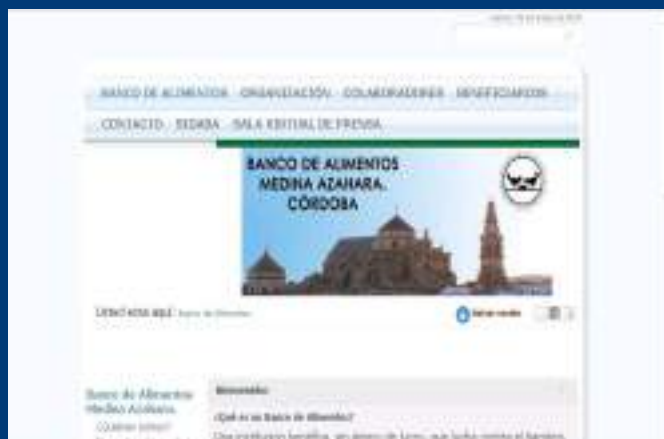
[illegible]

BANCO DE ALIMENTOS · ORGANIZACIÓN · COLABORADORES · BENEFICIARIOS

CONTACTO · FESBAL · SALA VIRTUAL DE PRENSA

BANCO DE ALIMENTOS MEDINA AZAHARA. CÓRDOBA

USTED ESTÁ AQUÍ: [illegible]

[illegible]

Banco de Alimentos Medina Azahara

¿Quiénes somos?

Bienvenido

¿Qué es un Banco de Alimentos?

Una institución benéfica, sin ánimo de lucro, que lucha contra el hambre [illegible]